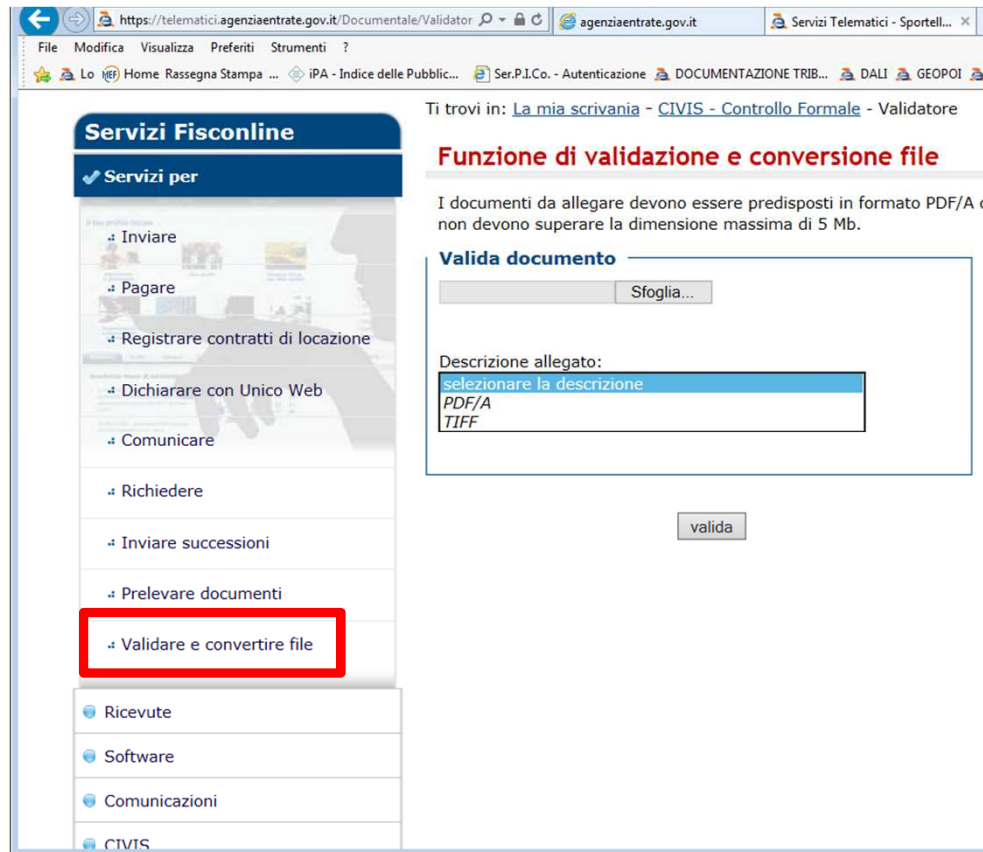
https://telematici.agenziaentrate.gov.it/Documentale/Validator
agenziaentrate.gov.it
Servizi Telematici - Sportell...

File Modifica Visualizza Preferiti Strumenti ?

Lo Home Rassegna Stampa ... iPA - Indice delle Pubblic... Ser.P.I.Co. - Autenticazione DOCUMENTAZIONE TRIB... DALI GEOPOI

Ti trovi in: La mia scrivania - CIVIS - Controllo Formale - Validatore

Servizi Fisconline

Servizi per

Inviare

Pagare

Registrare contratti di locazione

Dichiarare con Unico Web

Comunicare

Richiedere

Inviare successioni

Prelevare documenti

Validare e convertire file

Ricevute

Software

Comunicazioni

CIVIS

Funzione di validazione e conversione file

I documenti da allegare devono essere predisposti in formato PDF/A o non devono superare la dimensione massima di 5 Mb.

Valida documento

Sfoglia...

Descrizione allegato:

selezionare la descrizione
PDF/A
TIFF

valida